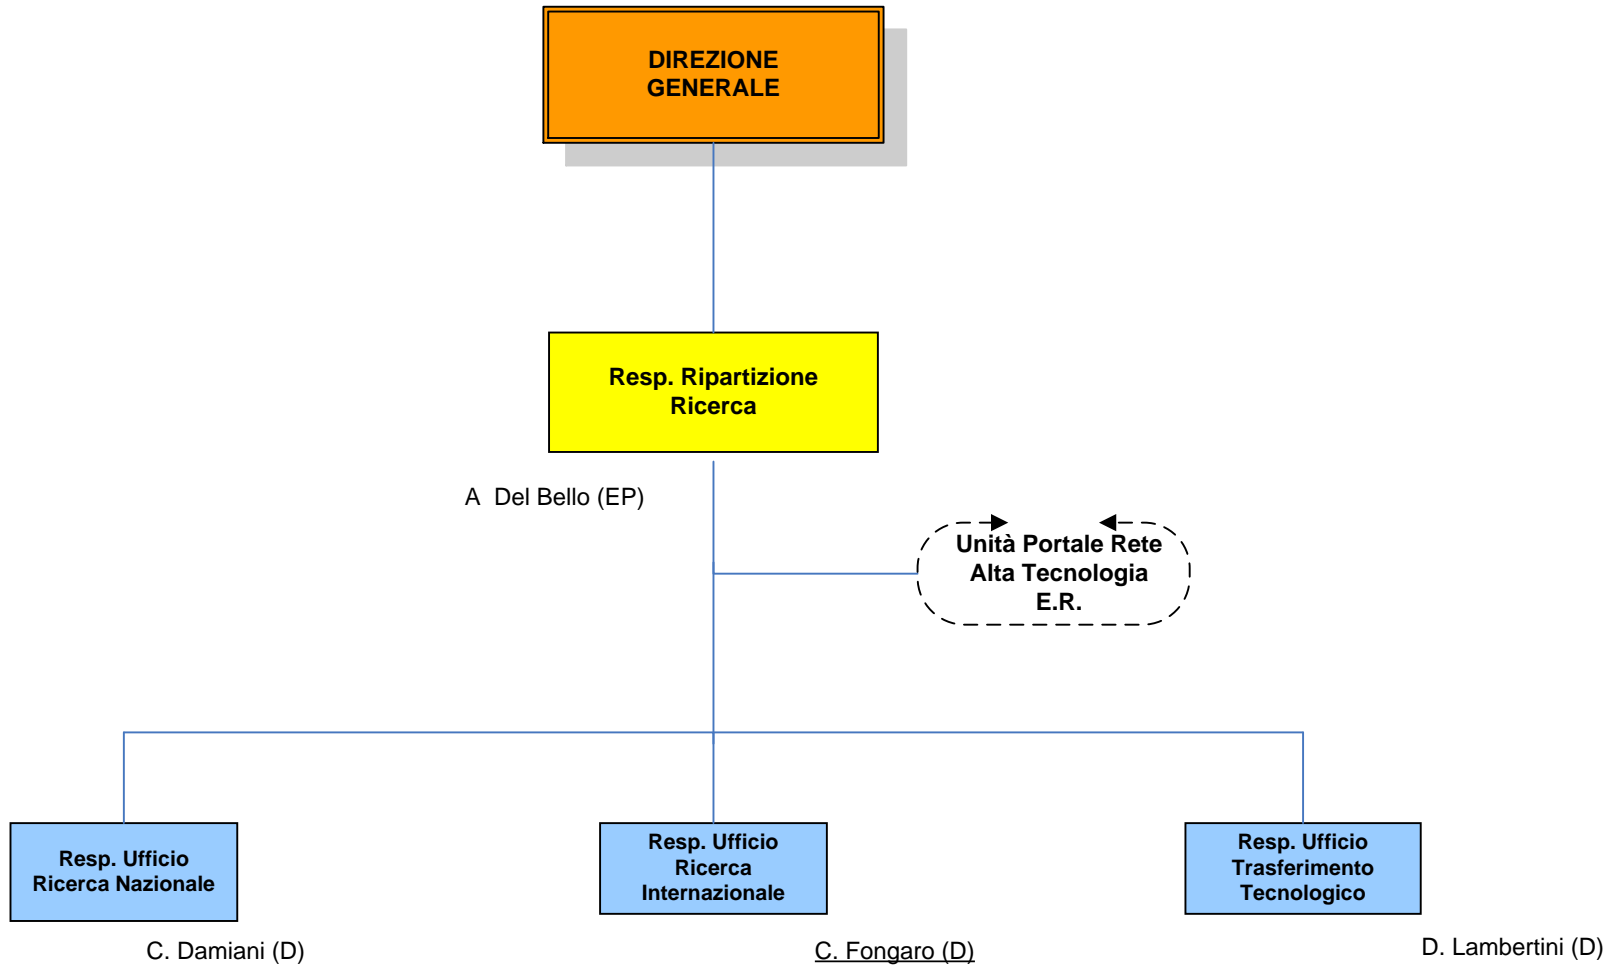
DIREZIONE GENERALE

Resp. Ripartizione Ricerca

A Del Bello (EP)

Unità Portale Rete Alta Tecnologia E.R.

Resp. Ufficio Ricerca Nazionale

Resp. Ufficio Ricerca Internazionale

Resp. Ufficio Trasferimento Tecnologico

C. Damiani (D)

C. Fongaro (D)

D. Lambertini (D)